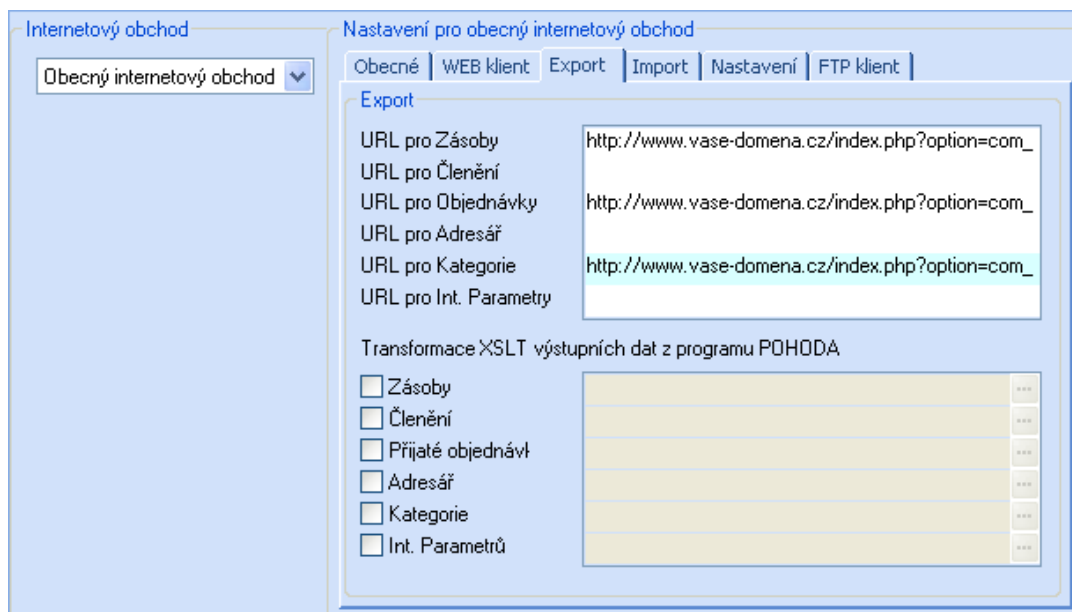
Internetový obchod

Obecný internetový obchod

Nastavení pro obecný internetový obchod

Obecné | WEB klient | Export | Import | Nastavení | FTP klient

Export

| | |
|---|---|
| URL pro Zásoby | http://www.vase-domena.cz/index.php?option=com_ |
| URL pro Členění | |
| URL pro Objednávky | http://www.vase-domena.cz/index.php?option=com_ |
| URL pro Adresář | |
| URL pro Kategorie | http://www.vase-domena.cz/index.php?option=com_ |
| URL pro Int. Parametry | |

Transformace XSLT výstupních dat z programu POHODA

Zásoby ...
Členění ...
Přijaté objednávl ...
Adresář ...
Kategorie ...
Int. Parametrů ...